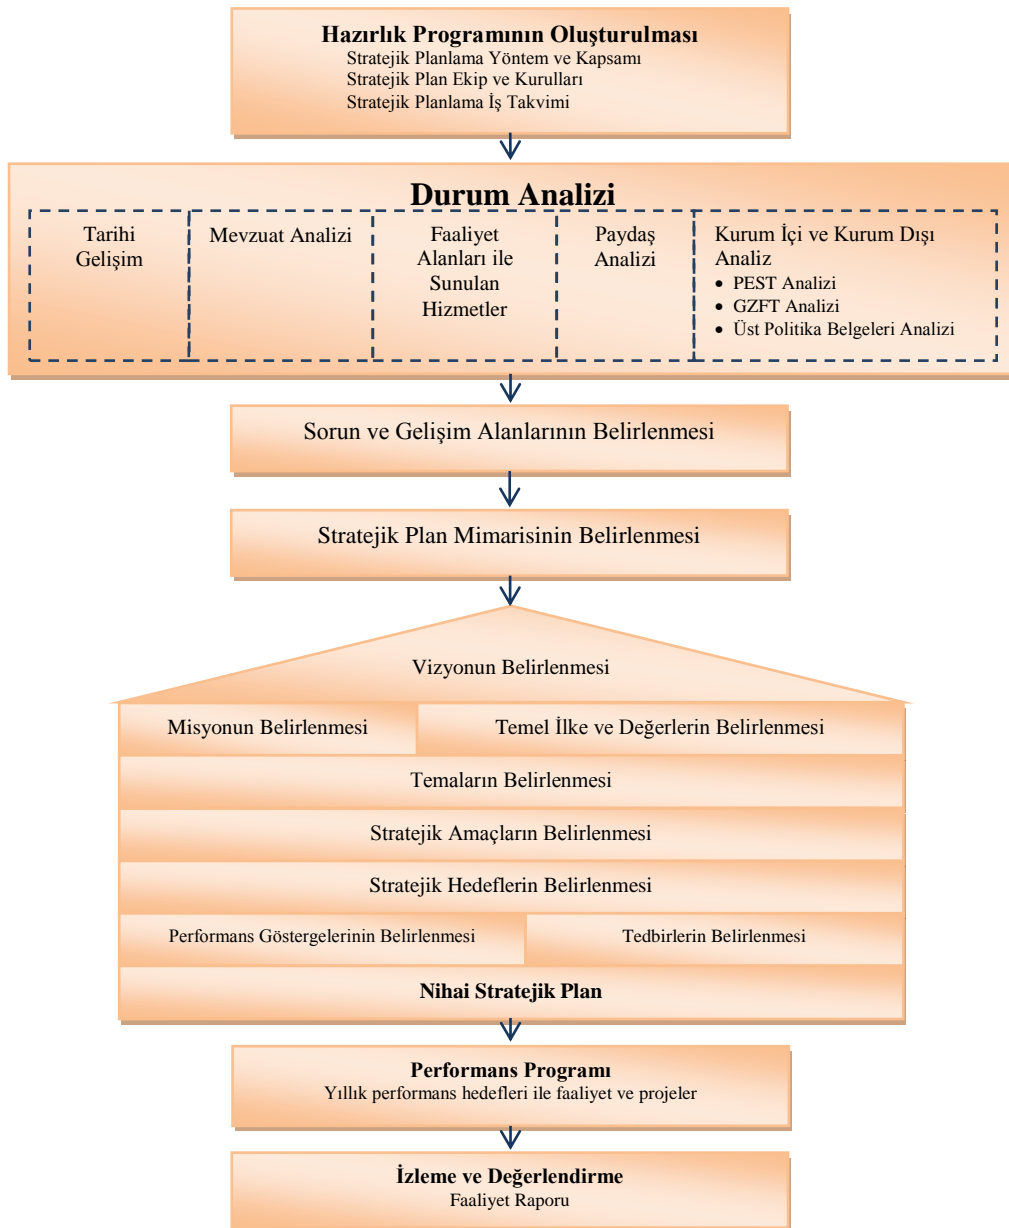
**Hazırlık Programının Oluşturulması**
Stratejik Planlama Yöntem ve Kapsamı
Stratejik Plan Ekip ve Kurulları
Stratejik Planlama İş Takvimi

**Durum Analizi**

Tarihi Gelişim

Mevzuat Analizi

Faaliyet Alanları ile Sunulan Hizmetler

Paydaş Analizi

Kurum İçi ve Kurum Dışı Analiz
- PEST Analizi
- GZFT Analizi
- Üst Politika Belgeleri Analizi

Sorun ve Gelişim Alanlarının Belirlenmesi

Stratejik Plan Mimarisinin Belirlenmesi

Vizyonun Belirlenmesi

Misyonun Belirlenmesi

Temel İlke ve Değerlerin Belirlenmesi

Temaların Belirlenmesi

Stratejik Amaçların Belirlenmesi

Stratejik Hedeflerin Belirlenmesi

Performans Göstergelerinin Belirlenmesi

Tedbirlerin Belirlenmesi

**Nihai Stratejik Plan**

**Performans Programı**
Yıllık performans hedefleri ile faaliyet ve projeler

**İzleme ve Değerlendirme**
Faaliyet Raporu